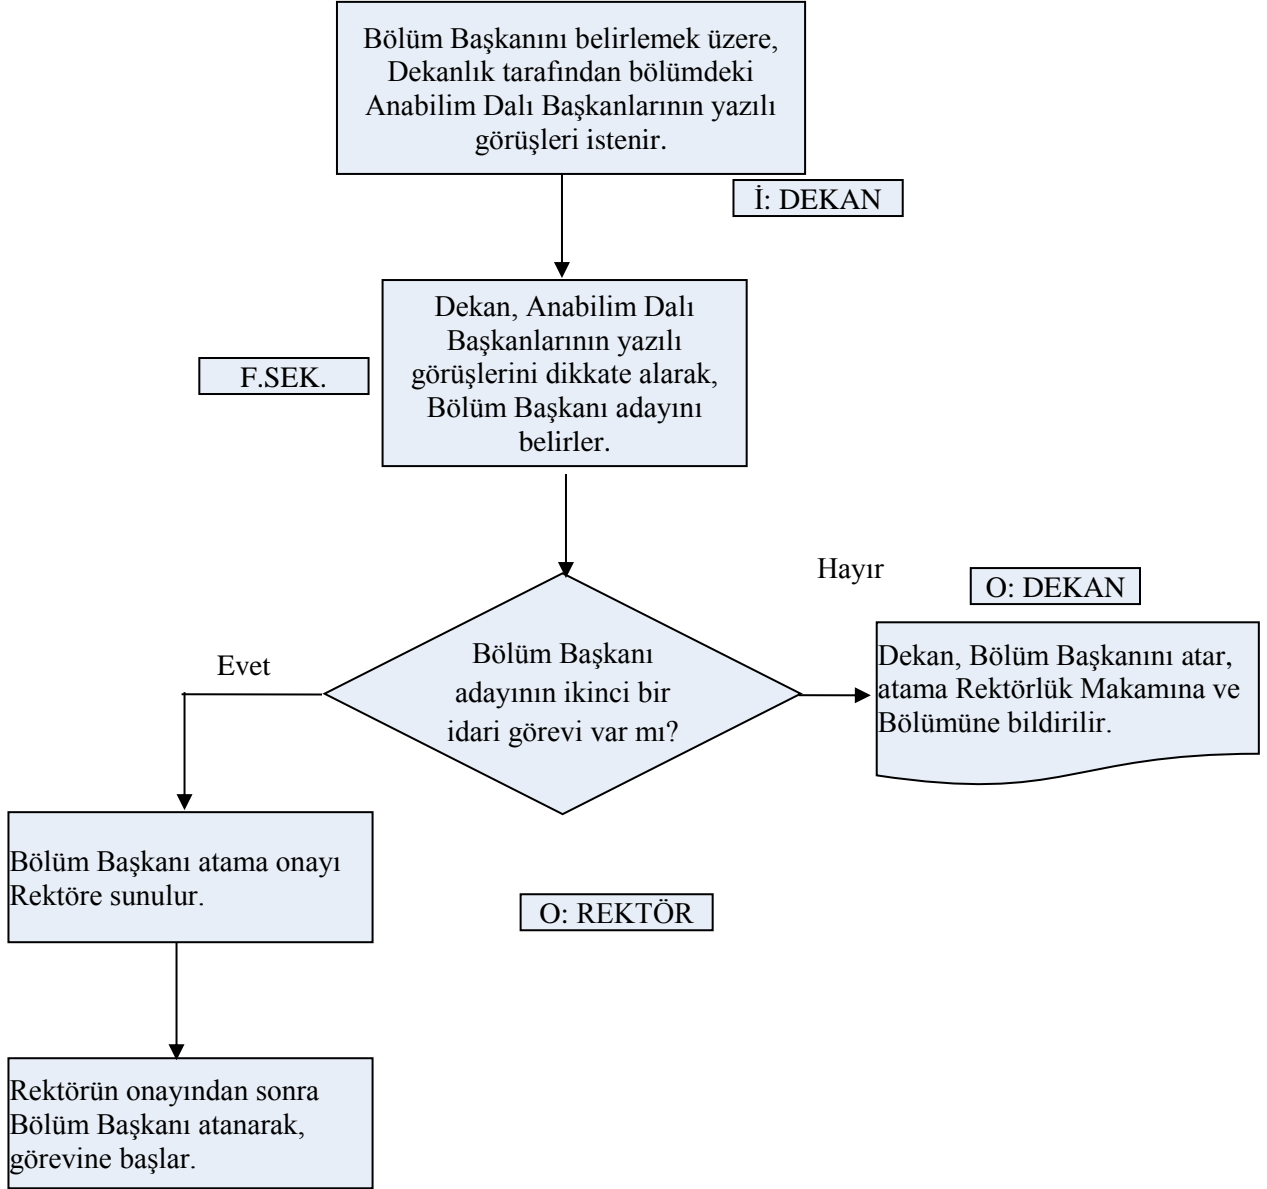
Bölüm Başkanını belirlemek üzere, Dekanlık tarafından bölümdeki Anabilim Dalı Başkanlarının yazılı görüşleri istenir.

İ: DEKAN

F.SEK.

Dekan, Anabilim Dalı Başkanlarının yazılı görüşlerini dikkate alarak, Bölüm Başkanı adayını belirler.

Hayır

O: DEKAN

Evet

Bölüm Başkanı adayının ikinci bir idari görevi var mı?

Dekan, Bölüm Başkanını atar, atama Rektörlük Makamına ve Bölümüne bildirilir.

Bölüm Başkanı atama onayı Rektöre sunulur.

O: REKTÖR

Rektörün onayından sonra Bölüm Başkanı atanarak, görevine başlar.